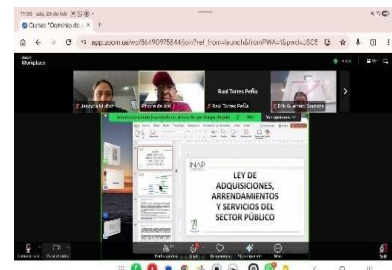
Curso "Dominio de... ×

inap.zoom.us/wc/86490975844/join?ref_from=launch&fromPWA=1&pwd=...

Raúl Torres Peña

Raúl Torres Peña

INAP

LEY DE ADQUISICIONES, ARRENDAMIENTOS Y SERVICIOS DEL SECTOR PÚBLICO